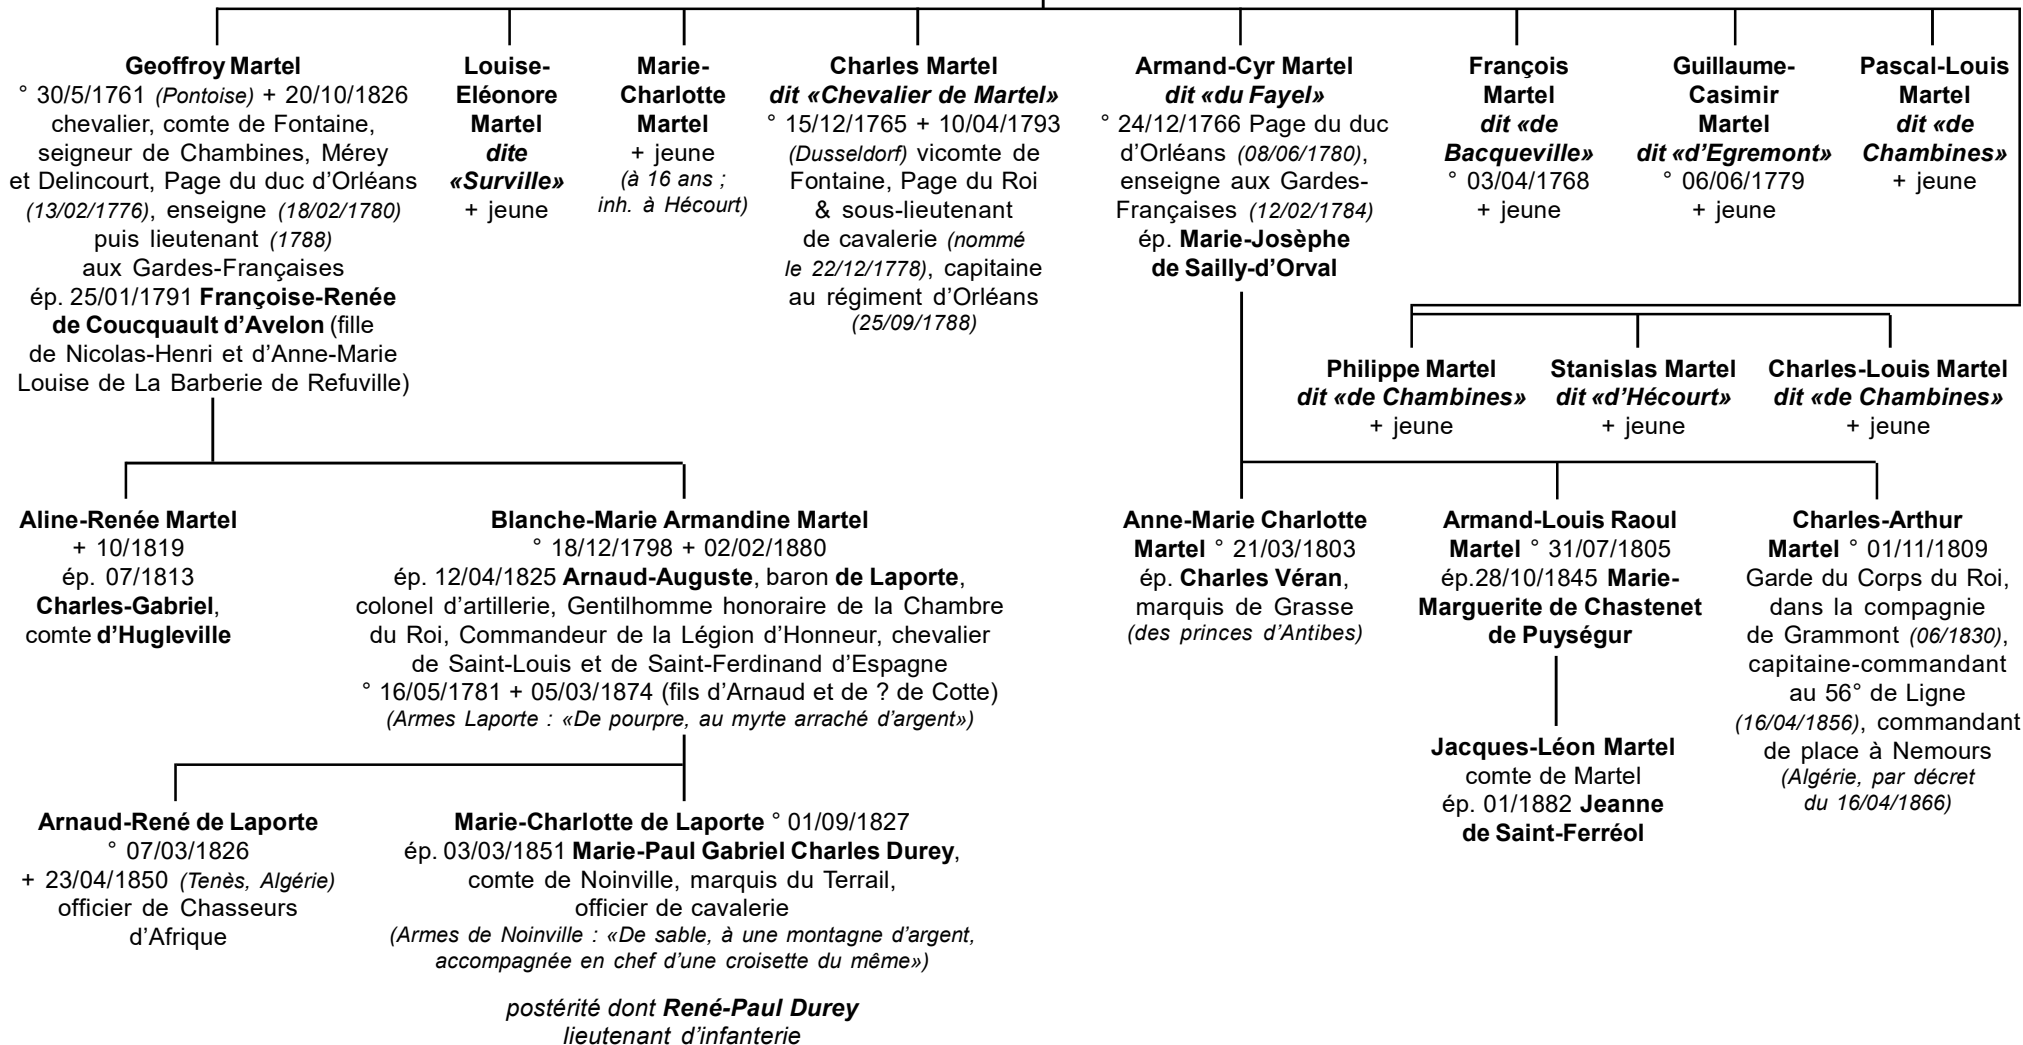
**Geoffroy Martel**
° 30/5/1761 *(Pontoise)* + 20/10/1826 chevalier, comte de Fontaine, seigneur de Chambines, Mérey et Delincourt, Page du duc d'Orléans *(13/02/1776)*, enseigne *(18/02/1780)* puis lieutenant *(1788)* aux Gardes-Françaises ép. 25/01/1791 **Françoise-Renée de Coucquault d'Avelon** (fille de Nicolas-Henri et d'Anne-Marie Louise de La Barberie de Refuville)

**Louise-Eléonore Martel** ***dite «Surville»***
+ jeune

**Marie-Charlotte Martel**
+ jeune
*(à 16 ans ; inh. à Hécourt)*

**Charles Martel** ***dit «Chevalier de Martel»***
° 15/12/1765 + 10/04/1793 *(Dusseldorf)* vicomte de Fontaine, Page du Roi & sous-lieutenant de cavalerie *(nommé le 22/12/1778)*, capitaine au régiment d'Orléans *(25/09/1788)*

**Armand-Cyr Martel** ***dit «du Fayel»***
° 24/12/1766 Page du duc d'Orléans *(08/06/1780)*, enseigne aux Gardes-Françaises *(12/02/1784)* ép. **Marie-Josèphe de Sailly-d'Orval**

**François Martel** ***dit «de Bacqueville»***
° 03/04/1768
+ jeune

**Guillaume-Casimir Martel** ***dit «d'Egremont»***
° 06/06/1779
+ jeune

**Pascal-Louis Martel** ***dit «de Chambines»***
+ jeune

**Philippe Martel** ***dit «de Chambines»***
+ jeune

**Stanislas Martel** ***dit «d'Hécourt»***
+ jeune

**Charles-Louis Martel** ***dit «de Chambines»***
+ jeune

**Aline-Renée Martel**
+ 10/1819
ép. 07/1813 **Charles-Gabriel**, comte **d'Hugleville**

**Blanche-Marie Armandine Martel**
° 18/12/1798 + 02/02/1880
ép. 12/04/1825 **Arnaud-Auguste**, baron **de Laporte**, colonel d'artillerie, Gentilhomme honoraire de la Chambre du Roi, Commandeur de la Légion d'Honneur, chevalier de Saint-Louis et de Saint-Ferdinand d'Espagne
° 16/05/1781 + 05/03/1874 (fils d'Arnaud et de ? de Cotte)
*(Armes Laporte : «De pourpre, au myrte arraché d'argent»)*

**Anne-Marie Charlotte Martel** ° 21/03/1803
ép. **Charles Véran**, marquis de Grasse
*(des princes d'Antibes)*

**Armand-Louis Raoul Martel** ° 31/07/1805
ép.28/10/1845 **Marie-Marguerite de Chastenet de Puységur**

**Charles-Arthur Martel** ° 01/11/1809
Garde du Corps du Roi, dans la compagnie de Grammont *(06/1830)*, capitaine-commandant au 56° de Ligne *(16/04/1856)*, commandant de place à Nemours *(Algérie, par décret du 16/04/1866)*

**Jacques-Léon Martel**
comte de Martel
ép. 01/1882 **Jeanne de Saint-Ferréol**

**Arnaud-René de Laporte**
° 07/03/1826
+ 23/04/1850 *(Tenès, Algérie)*
officier de Chasseurs d'Afrique

**Marie-Charlotte de Laporte** ° 01/09/1827
ép. 03/03/1851 **Marie-Paul Gabriel Charles Durey**, comte de Noinville, marquis du Terrail, officier de cavalerie
*(Armes de Noinville : «De sable, à une montagne d'argent, accompagnée en chef d'une croisette du même»)*

*postérité dont* ***René-Paul Durey***
*lieutenant d'infanterie*